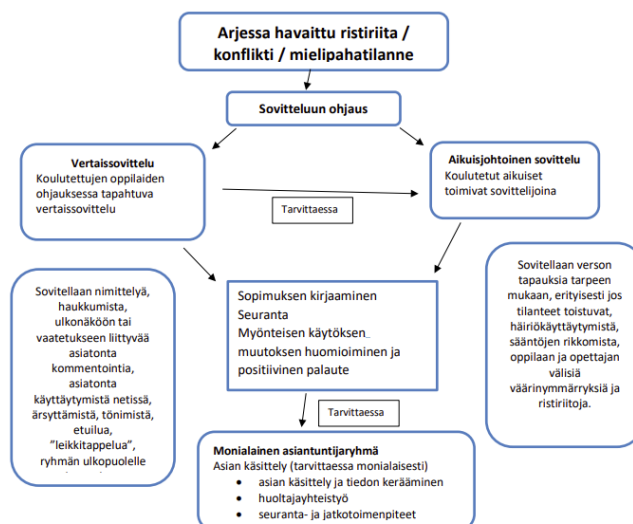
Arjessa havaittu ristiriita / konflikti / mielipahatilanne

Sovitteluun ohjaus

Vertaissovittelu
Koulutettujen oppilaiden ohjauksessa tapahtuva vertaissovittelu

Tarvittaessa

Aikuisjohtoinen sovittelu
Koulutetut aikuiset toimivat sovittelijoina

Sovitellaan nimittelyä, haukkumista, ulkonäköön tai vaatetukseen liittyvää asiatonta kommentointia, asiatonta käyttäytymistä netissä, ärsyttämistä, tönimistä, etuilua, "leikkitappelua", ryhmän ulkopuolelle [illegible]

Sopimuksen kirjaaminen
Seuranta
Myönteisen käytöksen muutoksen huomioiminen ja positiivinen palaute

Sovitellaan verson tapauksia tarpeen mukaan, erityisesti jos tilanteet toistuvat, häiriökäyttäytymistä, sääntöjen rikkomista, oppilaan ja opettajan välisiä väärinymmärryksiä ja ristiriitoja.

Tarvittaessa

Monialainen asiantuntijaryhmä
Asian käsittely (tarvittaessa monialaisesti)
• asian käsittely ja tiedon kerääminen
• huoltajayhteistyö
• seuranta- ja jatkotoimenpiteet